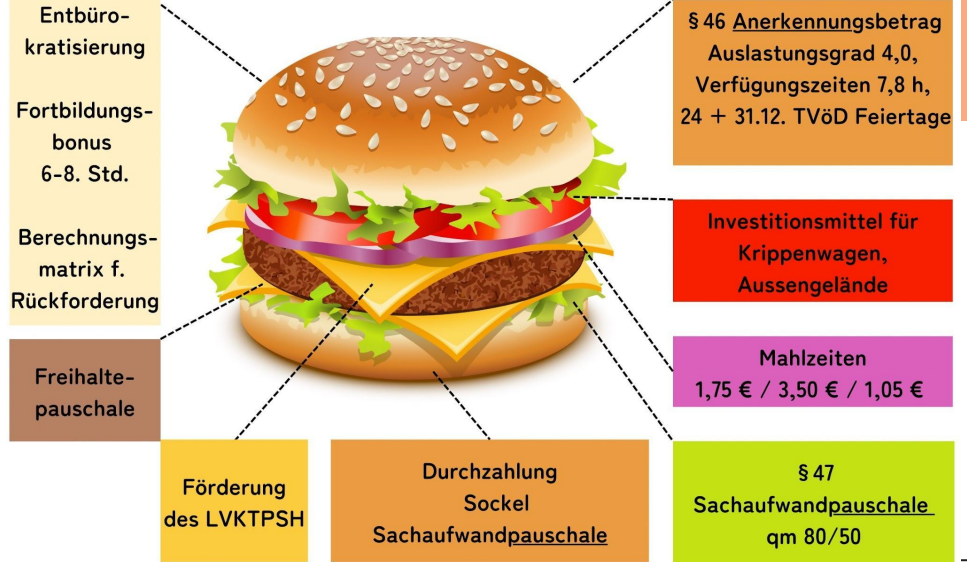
Entbürokratisierung

Fortbildungsbonus
6-8. Std.

Berechnungsmatrix f.
Rückforderung

§ 46 Anerkennungsbetrag
Auslastungsgrad 4,0,
Verfügungszeiten 7,8 h,
24 + 31.12. TVöD Feiertage

Investitionsmittel für
Krippenwagen,
Aussengelände

Freihaltepauschale

Mahlzeiten
1,75 € / 3,50 € / 1,05 €

Förderung
des LVKTPSH

Durchzahlung
Sockel
Sachaufwandpauschale

§ 47
Sachaufwandpauschale
qm 80/50